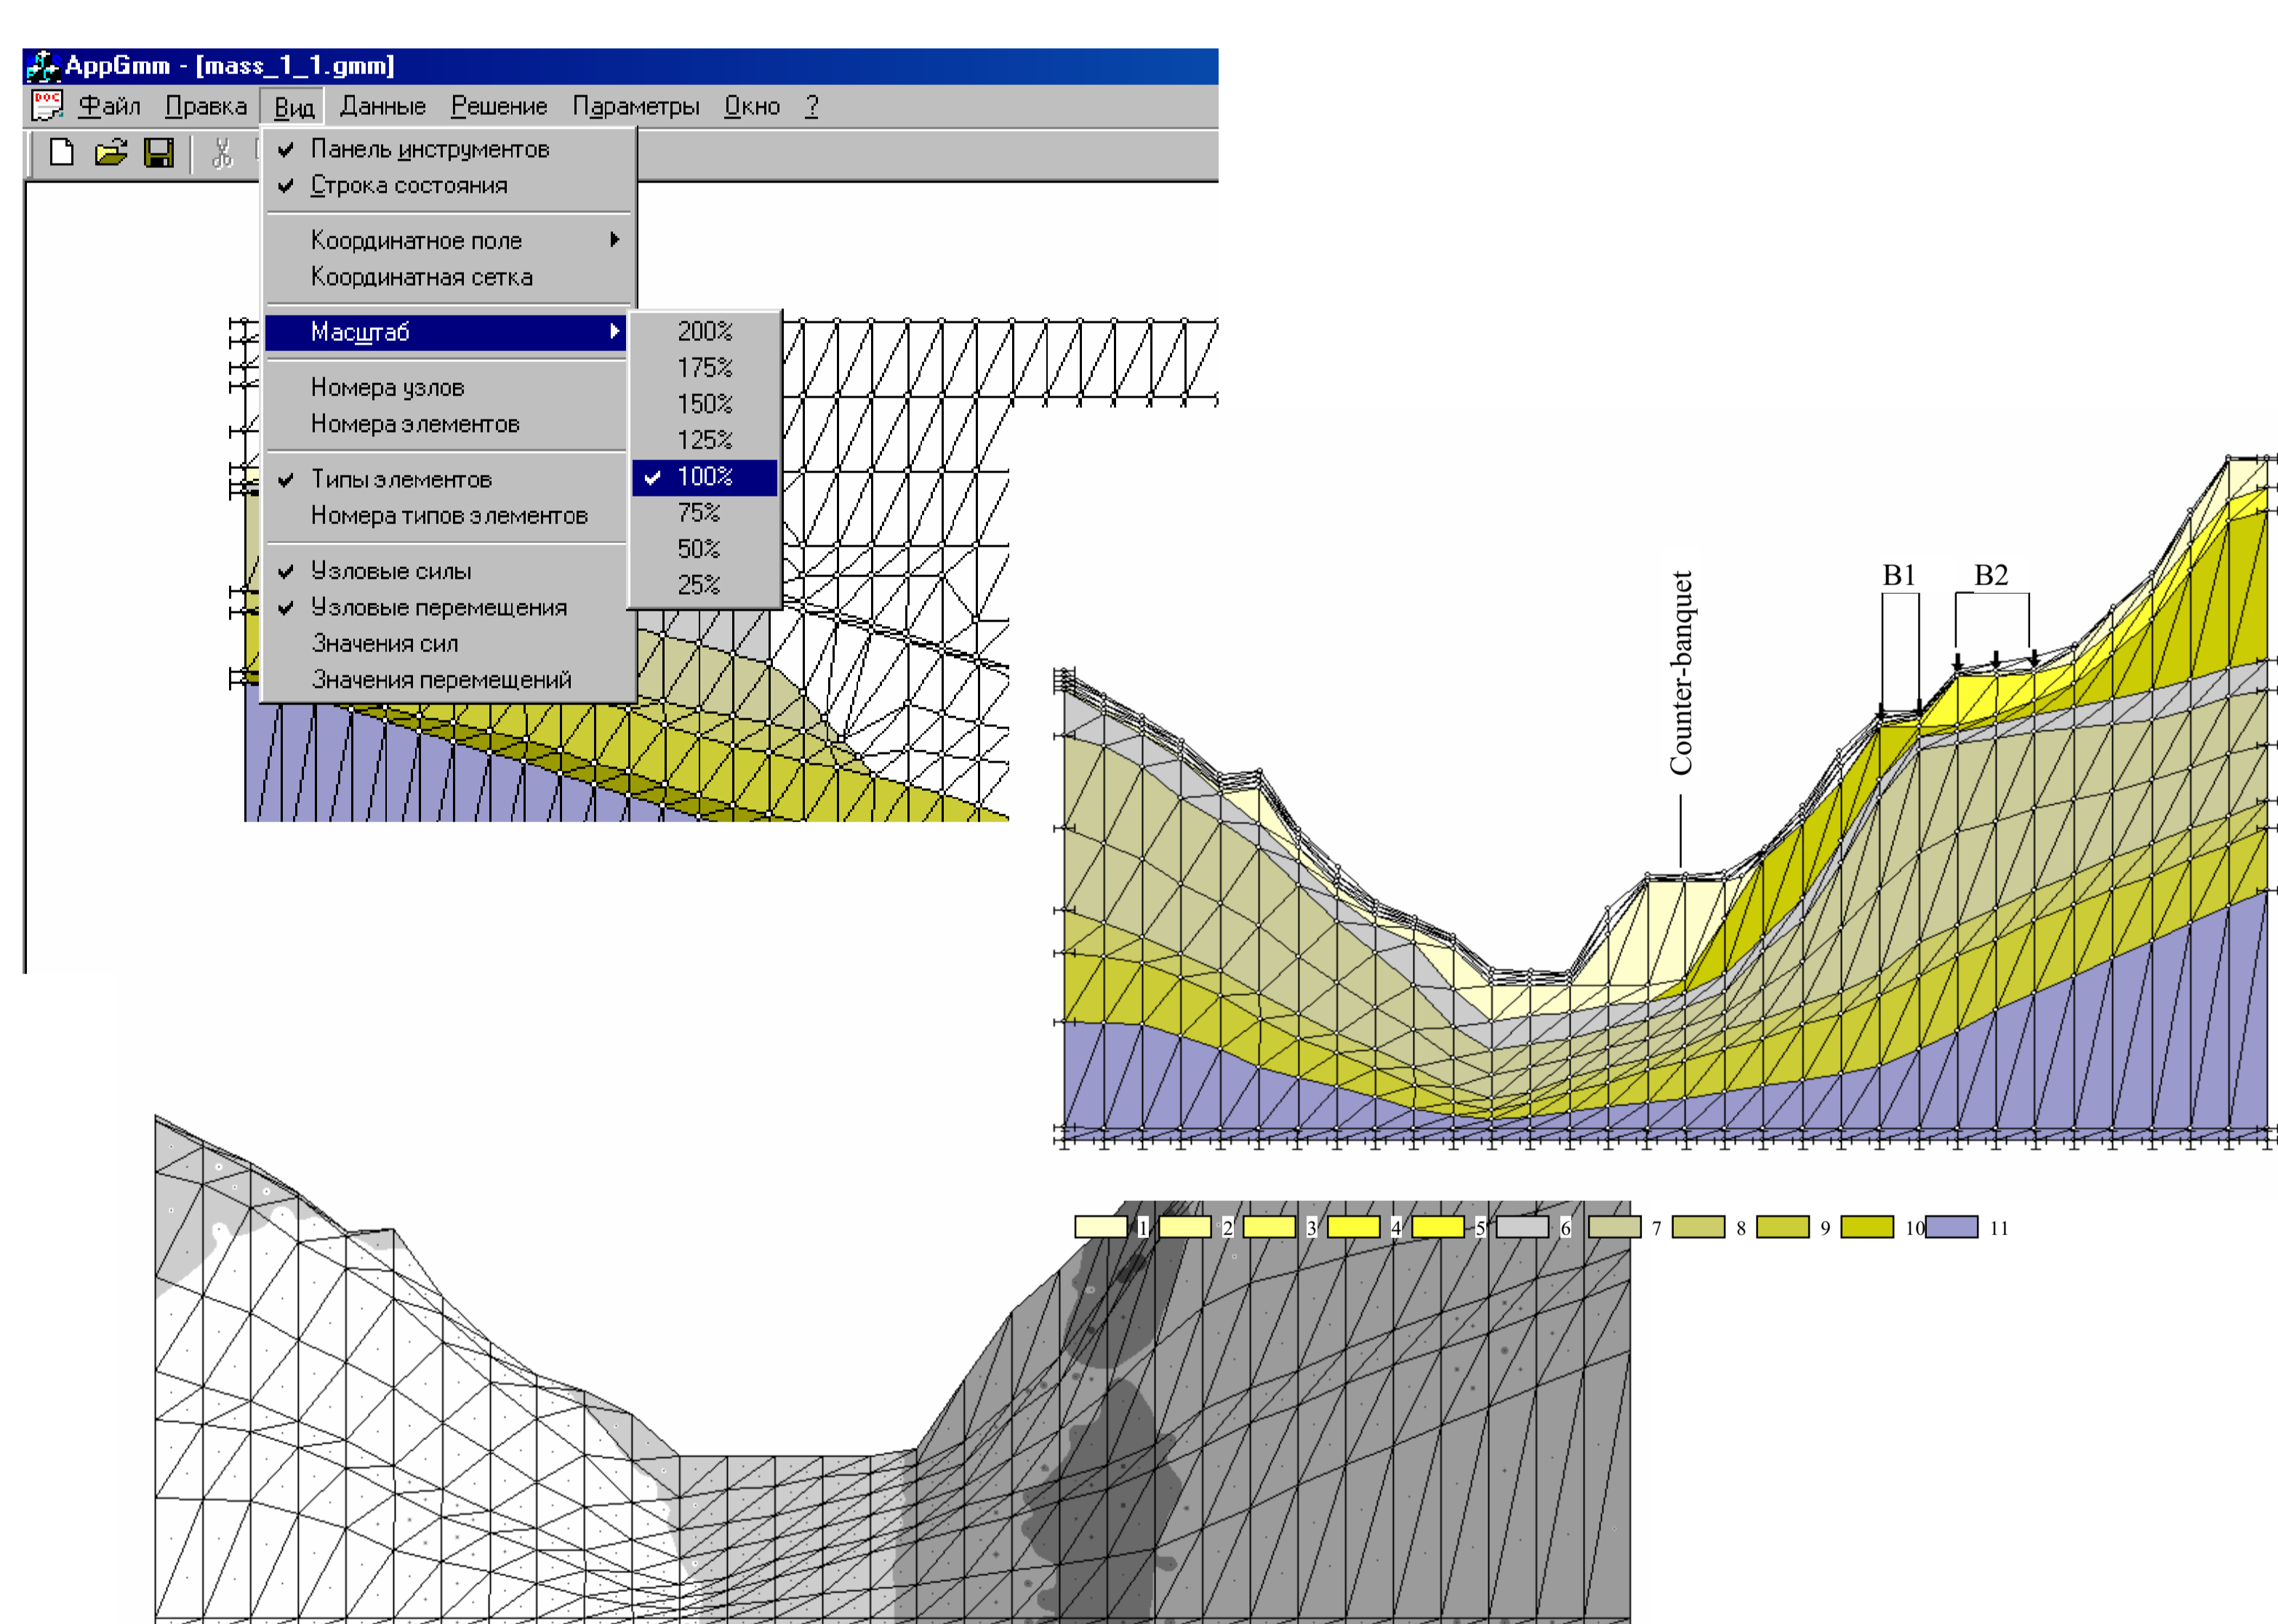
AppGmm - [mass_1_1.gmm]

Файл Правка Вид Данные Решение Параметры Окно ?

Панель инструментов
Строка состояния
Координатное поле
Координатная сетка
Масштаб
Номера узлов
Номера элементов
Типы элементов
Номера типов элементов
Узловые силы
Узловые перемещения
Значения сил
Значения перемещений

200%
175%
150%
125%
100%
75%
50%
25%

Counter-banquet
B1
B2

1 2 3 4 5 6 7 8 9 10 11